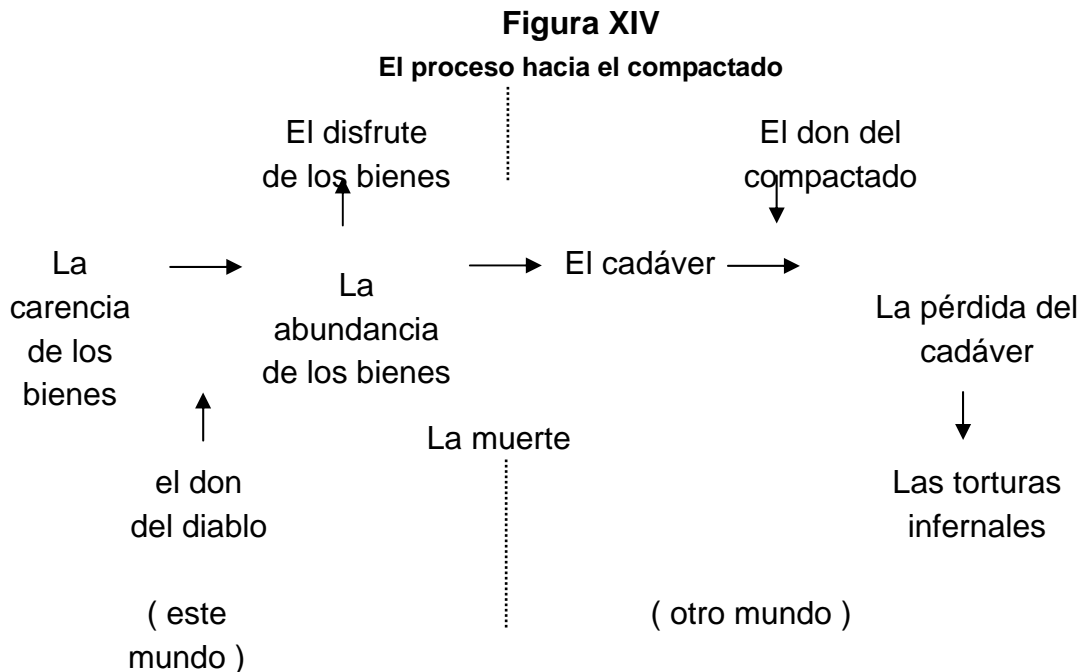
Figura XIV

El proceso hacia el compactado

El disfrute de los bienes

El don del compactado

La carencia de los bienes

La abundancia de los bienes

El cadáver

La pérdida del cadáver

el don del diablo

La muerte

Las torturas infernales

( este mundo )

( otro mundo )